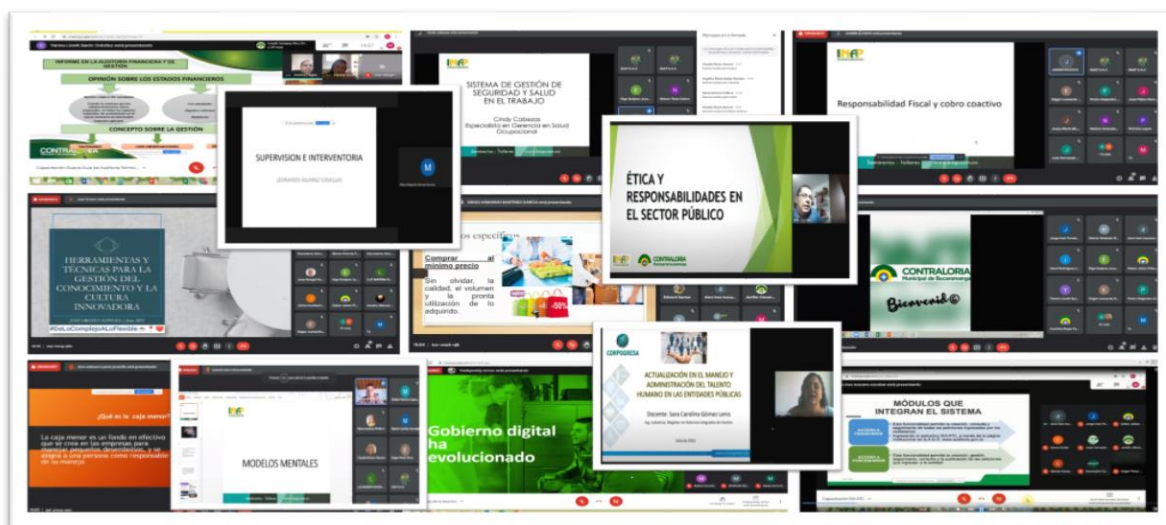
INFORME EN LA AUDITORIA FINANCIERA Y DE GESTIÓN

OPINIÓN SOBRE LOS ESTADOS FINANCIEROS

CONCEPTO SOBRE LA GESTIÓN

CONTRAL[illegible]

SUPERVISION E INTERVENTORIA

SISTEMA DE GESTIÓN DE SEGURIDAD Y SALUD EN EL TRABAJO

Cindy Cabezas
Especialista en Gerencia en Salud Ocupacional

Responsabilidad Fiscal y cobro coactivo

ÉTICA Y RESPONSABILIDADES EN EL SECTOR PÚBLICO

CONTRALORIA

HERRAMIENTAS Y TÉCNICAS PARA LA GESTIÓN DEL CONOCIMIENTO Y LA CULTURA INNOVADORA

#DeLoComplejoALoFlexible

Comprar al mínimo precio

Sin olvidar, la calidad, el volumen y la pronta utilización de lo adquirido.

-50%

CONTRALORIA
Municipal de Bucaramanga

Bienvenid@

¿Qué es la caja menor?

La caja menor es un fondo en efectivo que se crea en las empresas para manejar pequeños desembolsos, y se asigna a una persona como responsable de su manejo

MODELOS MENTALES

Gobierno digital ha evolucionado

CORPOGRESA

ACTUALIZACIÓN EN EL MANEJO Y ADMINISTRACIÓN DEL TALENTO HUMANO EN LAS ENTIDADES PÚBLICAS

Docente: Sara Carolina Gómez Leiva

MÓDULOS QUE INTEGRAN EL SISTEMA